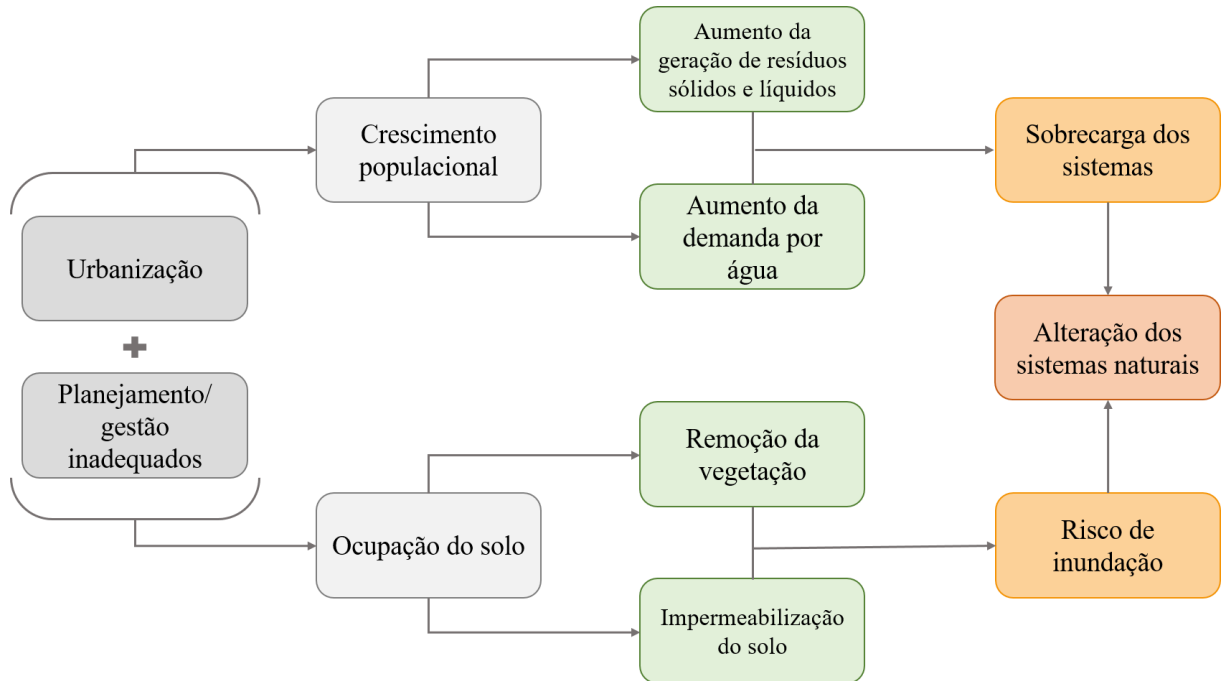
Urbanização

+

Planejamento/ gestão inadequados

Crescimento populacional

Ocupação do solo

Aumento da geração de resíduos sólidos e líquidos

Aumento da demanda por água

Remoção da vegetação

Impermeabilização do solo

Sobrecarga dos sistemas

Alteração dos sistemas naturais

Risco de inundação